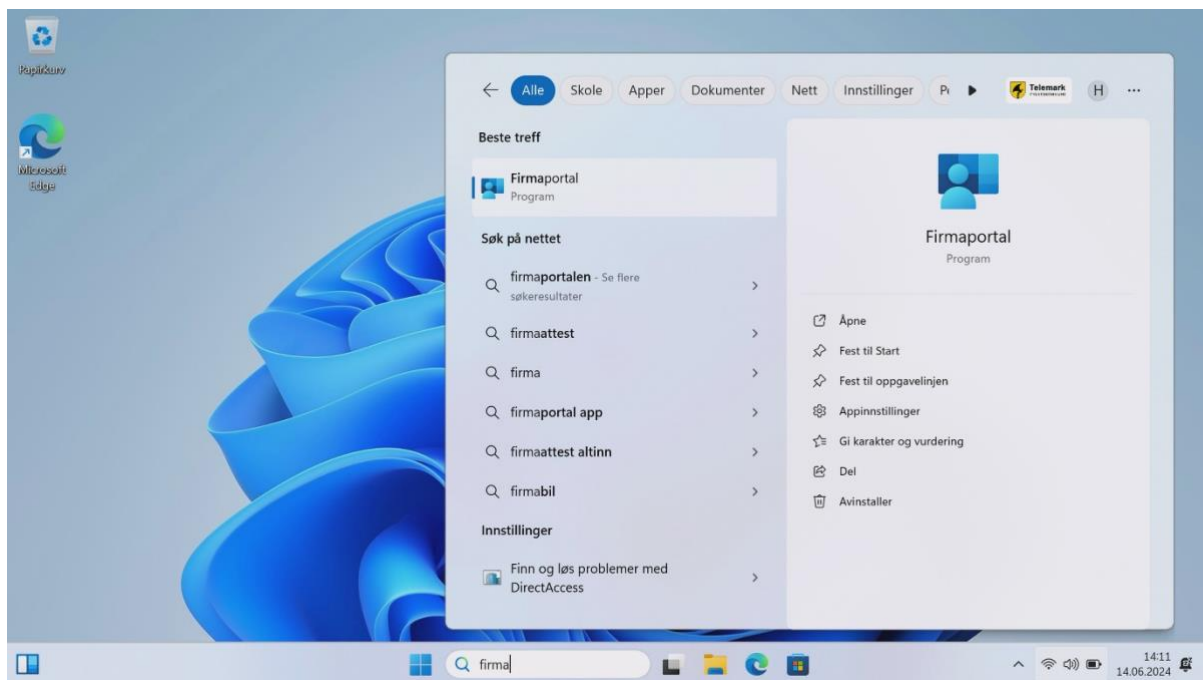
Papirkurv

Microsoft Edge

Alle Skole Apper Dokumenter Nett Innstillinger P

Telemark

H ...

Beste treff

Firmaportal
Program

Søk på nettet

firmaportalen - Se flere søkeresultater

firmaattest

firma

firmaportal app

firmaattest altinn

firmabil

Innstillinger

Finn og løs problemer med DirectAccess

Firmaportal
Program

Åpne

Fest til Start

Fest til oppgavelinjen

Appinnstillinger

Gi karakter og vurdering

Del

Avinstaller

firma

14:11
14.06.2024